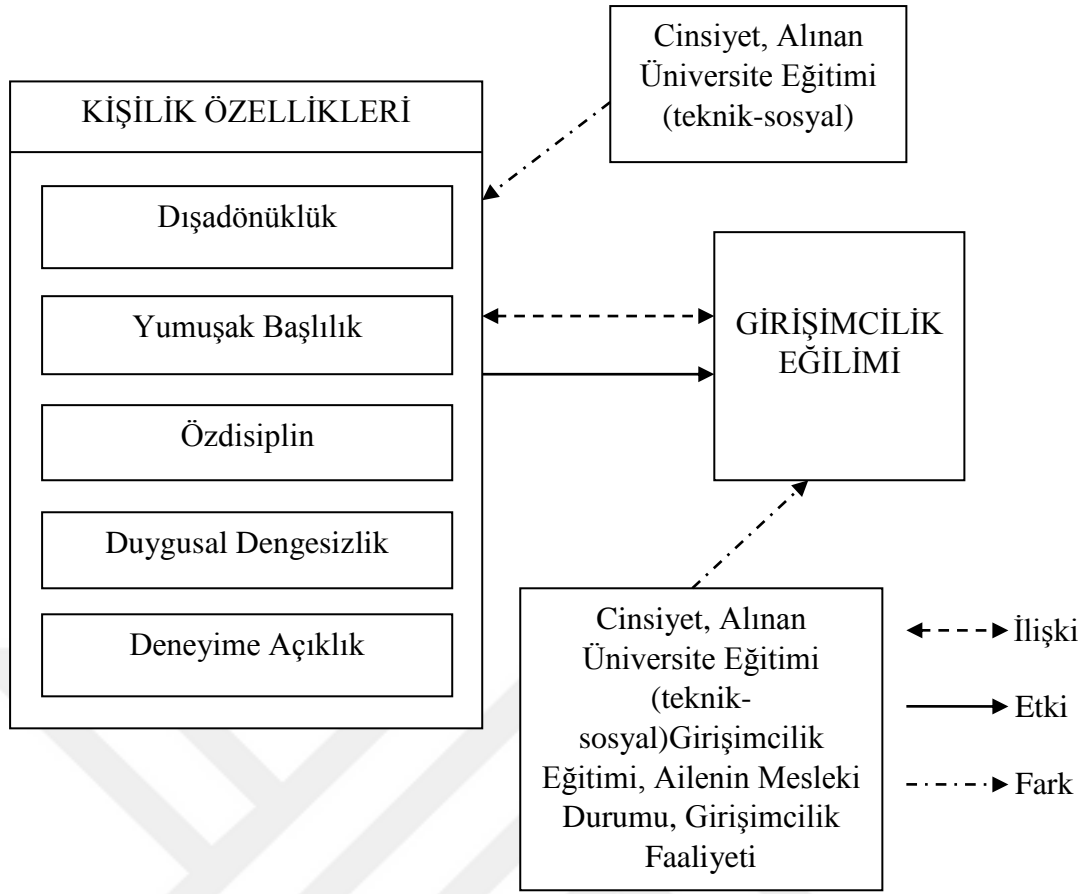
Cinsiyet, Alınan Üniversite Eğitimi (teknik-sosyal)

KİŞİLİK ÖZELLİKLERİ

Dışadönüklük

Yumuşak Başlılık

Özdisiplin

Duygusal Dengesizlik

Deneyime Açıklık

GİRİŞİMCİLİK EĞİLİMİ

Cinsiyet, Alınan Üniversite Eğitimi (teknik-sosyal)Girişimcilik Eğitimi, Ailenin Mesleki Durumu, Girişimcilik Faaliyeti

İlişki

Etki

Fark